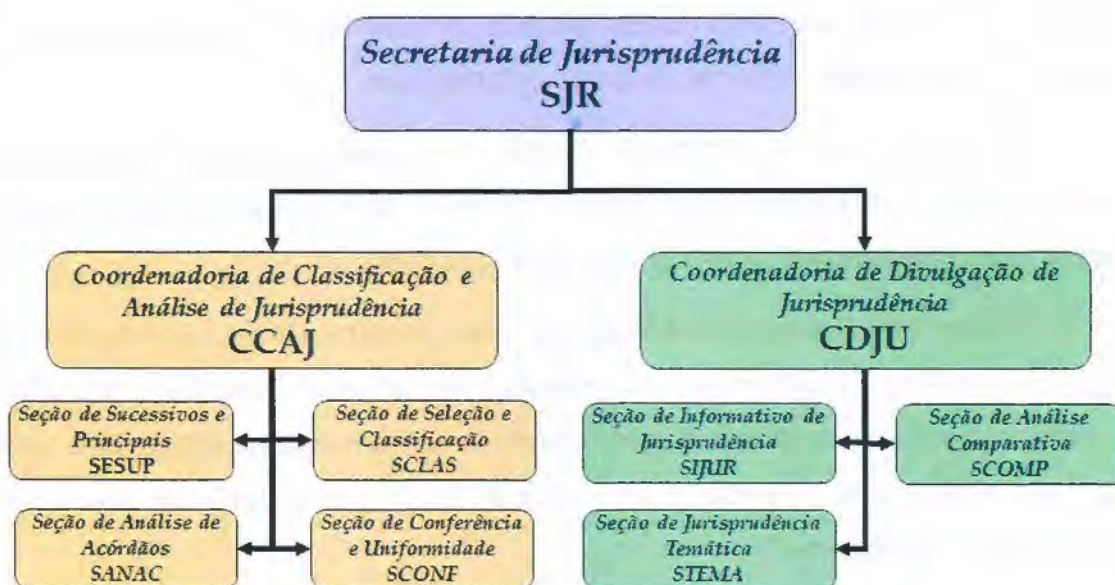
Secretaria de Jurisprudência
SJR

Coordenadoria de Classificação e Análise de Jurisprudência
CCAJ

Coordenadoria de Divulgação de Jurisprudência
CDJU

Seção de Sucessivos e Principais
SESUP

Seção de Seleção e Classificação
SCLAS

Seção de Análise de Acórdãos
SANAC

Seção de Conferência e Uniformidade
SCONF

Seção de Informativo de Jurisprudência
SIJUR

Seção de Análise Comparativa
SCOMP

Seção de Jurisprudência Temática
STEMA